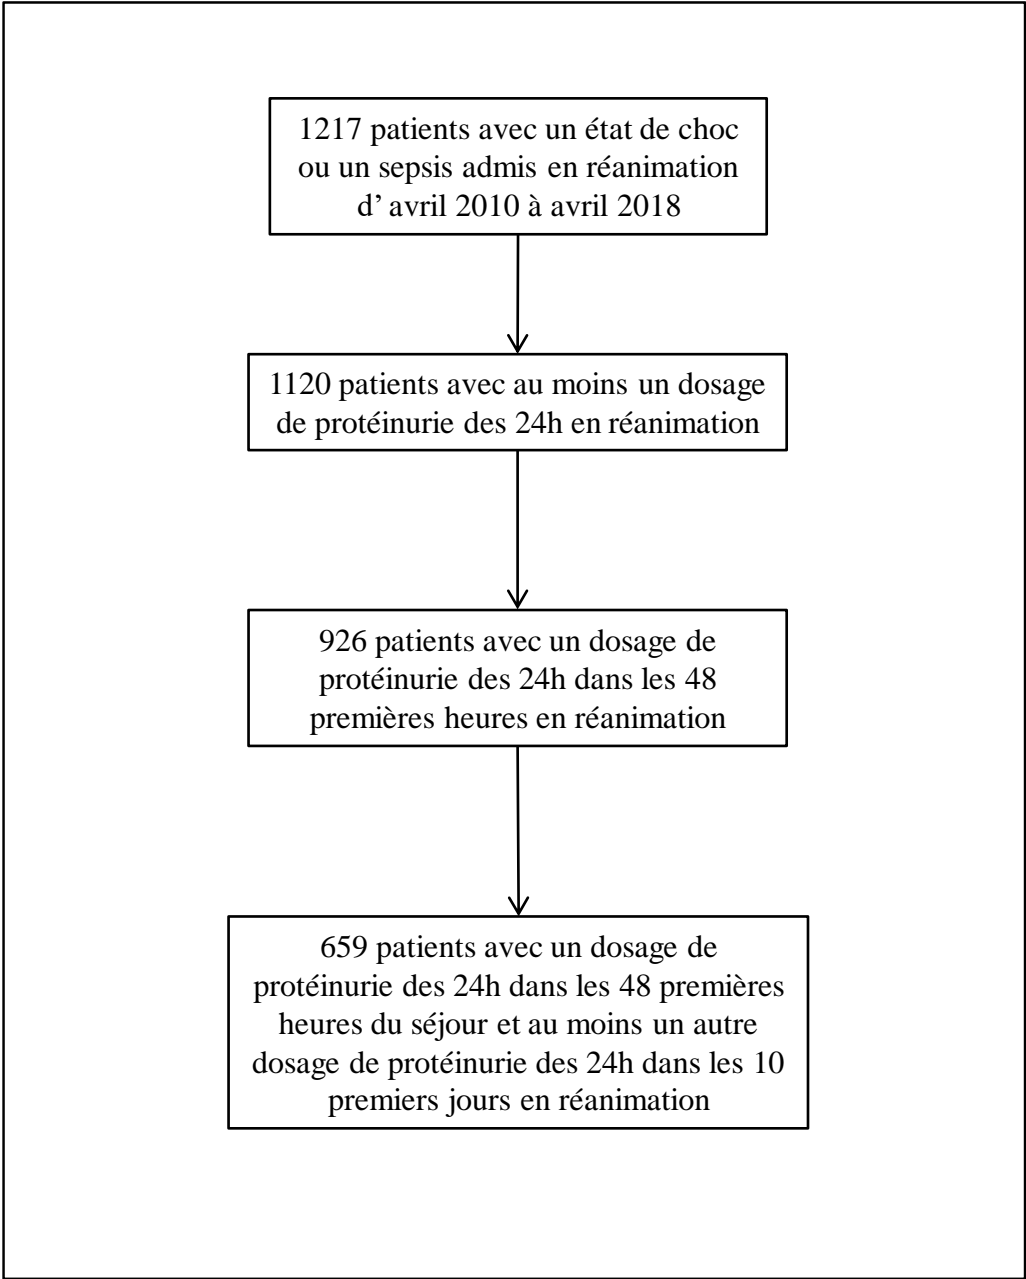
1217 patients avec un état de choc ou un sepsis admis en réanimation d' avril 2010 à avril 2018

1120 patients avec au moins un dosage de protéinurie des 24h en réanimation

926 patients avec un dosage de protéinurie des 24h dans les 48 premières heures en réanimation

659 patients avec un dosage de protéinurie des 24h dans les 48 premières heures du séjour et au moins un autre dosage de protéinurie des 24h dans les 10 premiers jours en réanimation